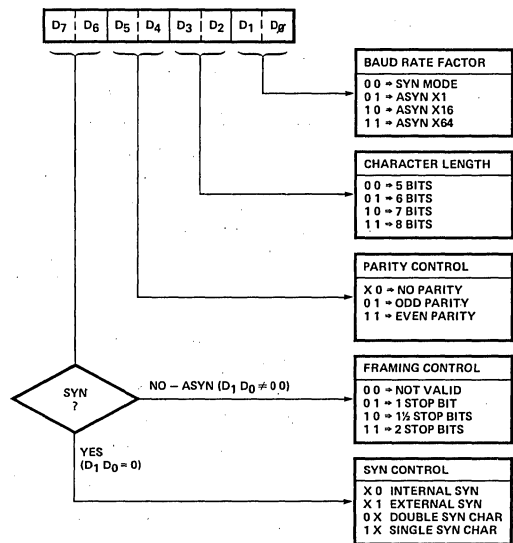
$D_7$ $D_6$ $D_5$ $D_4$ $D_3$ $D_2$ $D_1$ $D_ø$

BAUD RATE FACTOR
0 0 ⇒ SYN MODE
0 1 ⇒ ASYN X1
1 0 ⇒ ASYN X16
1 1 ⇒ ASYN X64

CHARACTER LENGTH
0 0 ⇒ 5 BITS
0 1 ⇒ 6 BITS
1 0 ⇒ 7 BITS
1 1 ⇒ 8 BITS

PARITY CONTROL
X 0 ⇒ NO PARITY
0 1 ⇒ ODD PARITY
1 1 ⇒ EVEN PARITY

SYN ?

NO – ASYN ($D_1$ $D_0 \neq 0\,0$)

FRAMING CONTROL
0 0 ⇒ NOT VALID
0 1 ⇒ 1 STOP BIT
1 0 ⇒ 1½ STOP BITS
1 1 ⇒ 2 STOP BITS

YES
($D_1$ $D_0 = 0$)

SYN CONTROL
X 0 INTERNAL SYN
X 1 EXTERNAL SYN
0 X DOUBLE SYN CHAR
1 X SINGLE SYN CHAR